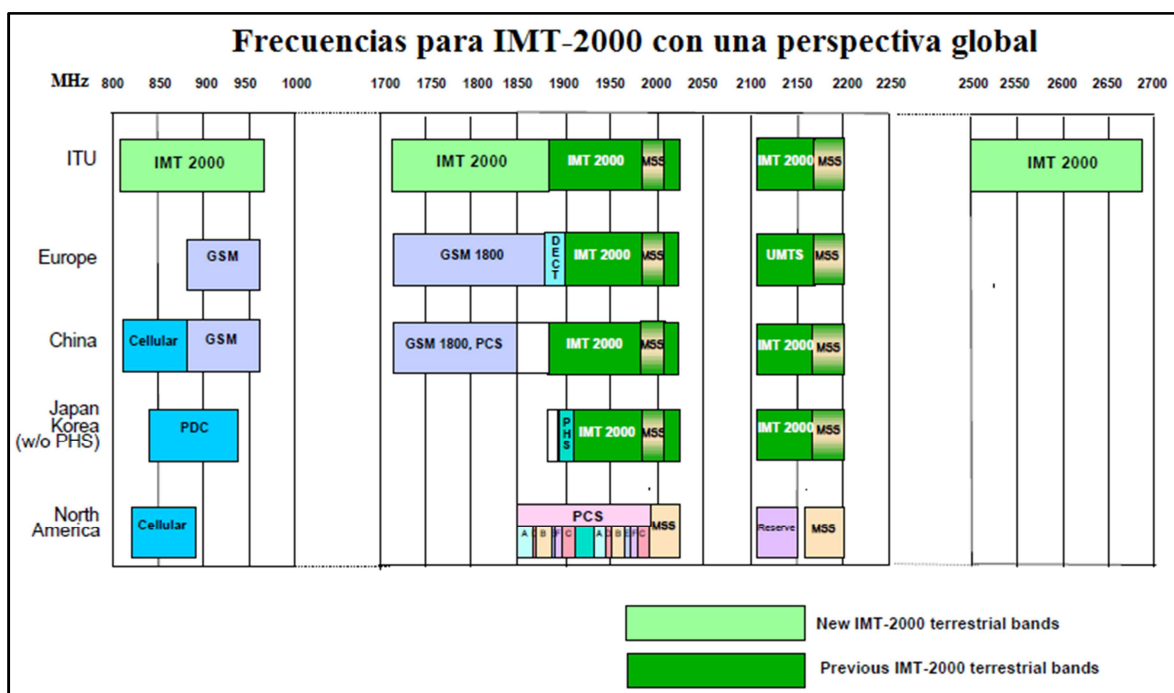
Frecuencias para IMT-2000 con una perspectiva global

MHz 800 850 900 950 1000 1700 1750 1800 1850 1900 1950 2000 2050 2100 2150 2200 2250 2500 2550 2600 2650 2700

ITU
IMT 2000
IMT 2000
IMT 2000
MSS
IMT 2000
MSS
IMT 2000

Europe
GSM
GSM 1800
DECT
IMT 2000
MSS
UMTS
MSS

China
Cellular
GSM
GSM 1800, PCS
IMT 2000
MSS
IMT 2000
MSS

Japan Korea (w/o PHS)
PDC
PHS
IMT 2000
MSS
IMT 2000
MSS

North America
Cellular
PCS
A D B E F C A D B E F C
MSS
Reserve
MSS

New IMT-2000 terrestrial bands
Previous IMT-2000 terrestrial bands